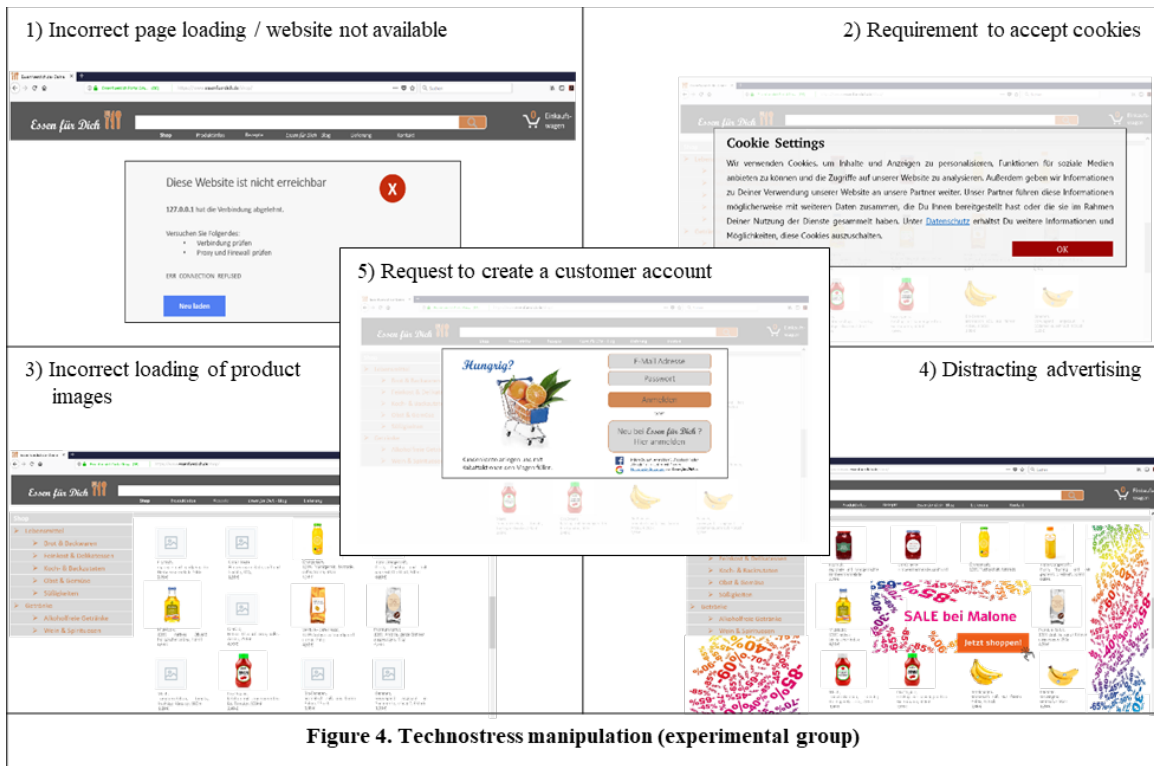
1) Incorrect page loading / website not available

Essen für Dich

Einkaufswagen

Diese Website ist nicht erreichbar

127.0.0.1 hat die Verbindung abgelehnt.

Versuchen Sie Folgendes:
• Verbindung prüfen
• Proxy und Firewall prüfen

ERR_CONNECTION_REFUSED

Neu laden

2) Requirement to accept cookies

Cookie Settings

Wir verwenden Cookies, um Inhalte und Anzeigen zu personalisieren, Funktionen für soziale Medien anbieten zu können und die Zugriffe auf unserer Website zu analysieren. Außerdem geben wir Informationen zu Deiner Verwendung unserer Website an unsere Partner weiter. Unser Partner führen diese Informationen möglicherweise mit weiteren Daten zusammen, die Du Ihnen bereitgestellt hast oder die sie im Rahmen Deiner Nutzung der Dienste gesammelt haben. Unter Datenschutz erhältst Du weitere Informationen und Möglichkeiten, diese Cookies auszuschalten.

OK

5) Request to create a customer account

Essen für Dich

Hungrig?

E-Mail Adresse

Passwort

Anmelden

Neu bei Essen für Dich ?
Hier anmelden

3) Incorrect loading of product images

Essen für Dich

Lebensmittel
Brot & Backwaren
Feinkost & Delikatessen
Koch- & Backzutaten
Obst & Gemüse
Süßigkeiten
Getränke
Alkoholfreie Getränke
Wein & Spirituosen

4) Distracting advertising

SALE bei Malone

Jetzt shoppen!

Figure 4. Technostress manipulation (experimental group)